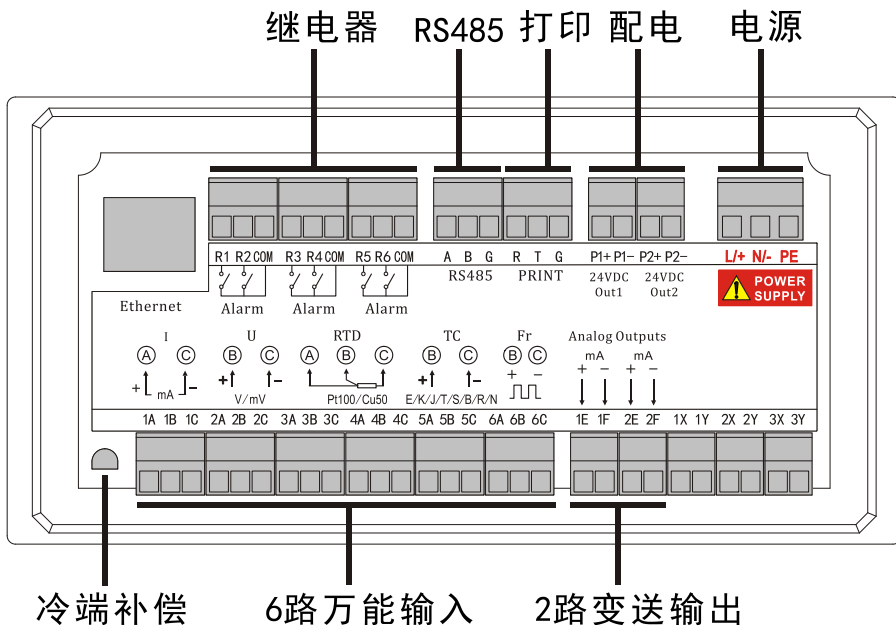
继电器 RS485 打印 配电 电源

R1 R2 COM R3 R4 COM R5 R6 COM A B G R T G P1+ P1- P2+ P2- L/+ N/- PE

Ethernet

Alarm Alarm Alarm

RS485 PRINT 24VDC Out1 24VDC Out2

POWER SUPPLY

I U RTD TC Fr Analog Outputs

A C B C A B C B C B C

mA mA

+ mA - + - + - + - + - + - + - + -

V/mV Pt100/Cu50 E/K/J/T/S/B/R/N

1A 1B 1C 2A 2B 2C 3A 3B 3C 4A 4B 4C 5A 5B 5C 6A 6B 6C 1E 1F 2E 2F 1X 1Y 2X 2Y 3X 3Y

冷端补偿 6路万能输入 2路变送输出